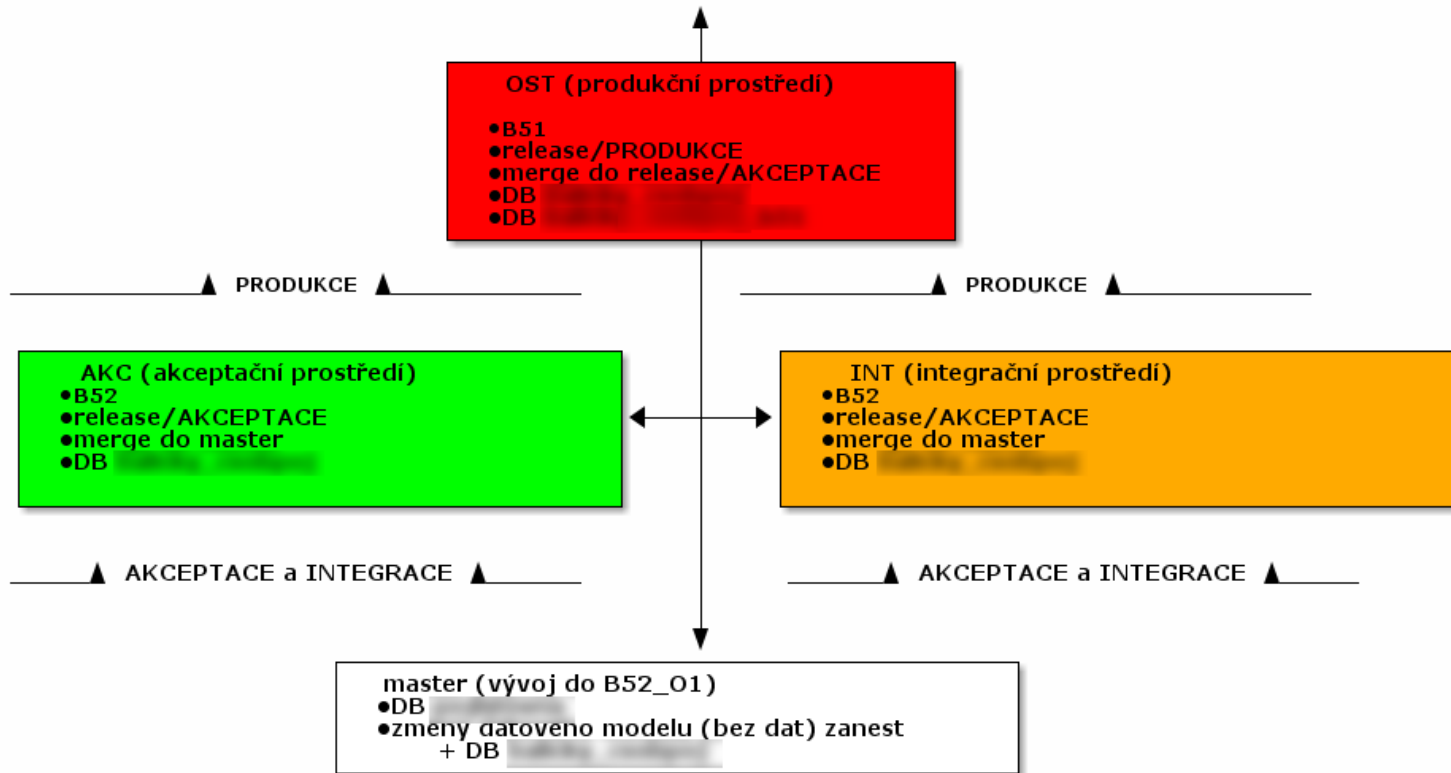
OST (produkční prostředí)

•B51
•release/PRODUKCE
•merge do release/AKCEPTACE
•DB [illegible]
•DB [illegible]

PRODUKCE

PRODUKCE

AKC (akceptační prostředí)
•B52
•release/AKCEPTACE
•merge do master
•DB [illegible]

INT (integrační prostředí)
•B52
•release/AKCEPTACE
•merge do master
•DB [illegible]

AKCEPTACE a INTEGRACE

AKCEPTACE a INTEGRACE

master (vývoj do B52_O1)
•DB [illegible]
•změny datoveho modelu (bez dat) zanest
+ DB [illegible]